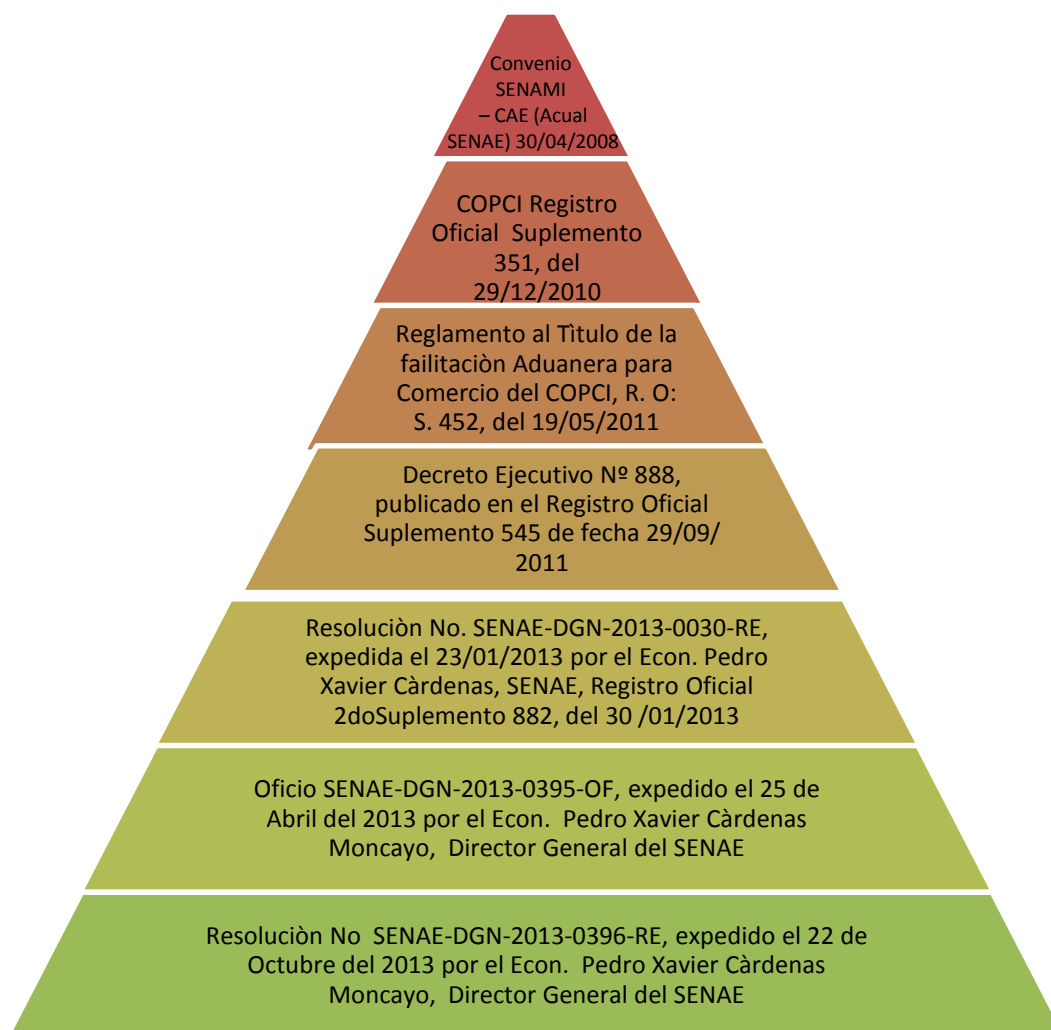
Convenio SENAMI – CAE (Acual SENAE) 30/04/2008

COPCI Registro Oficial Suplemento 351, del 29/12/2010

Reglamento al Tìtulo de la failitaciòn Aduanera para Comercio del COPCI, R. O: S. 452, del 19/05/2011

Decreto Ejecutivo Nº 888, publicado en el Registro Oficial Suplemento 545 de fecha 29/09/ 2011

Resoluciòn No. SENAE-DGN-2013-0030-RE, expedida el 23/01/2013 por el Econ. Pedro Xavier Càrdenas, SENAE, Registro Oficial 2doSuplemento 882, del 30 /01/2013

Oficio SENAE-DGN-2013-0395-OF, expedido el 25 de Abril del 2013 por el Econ. Pedro Xavier Càrdenas Moncayo, Director General del SENAE

Resoluciòn No SENAE-DGN-2013-0396-RE, expedido el 22 de Octubre del 2013 por el Econ. Pedro Xavier Càrdenas Moncayo, Director General del SENAE